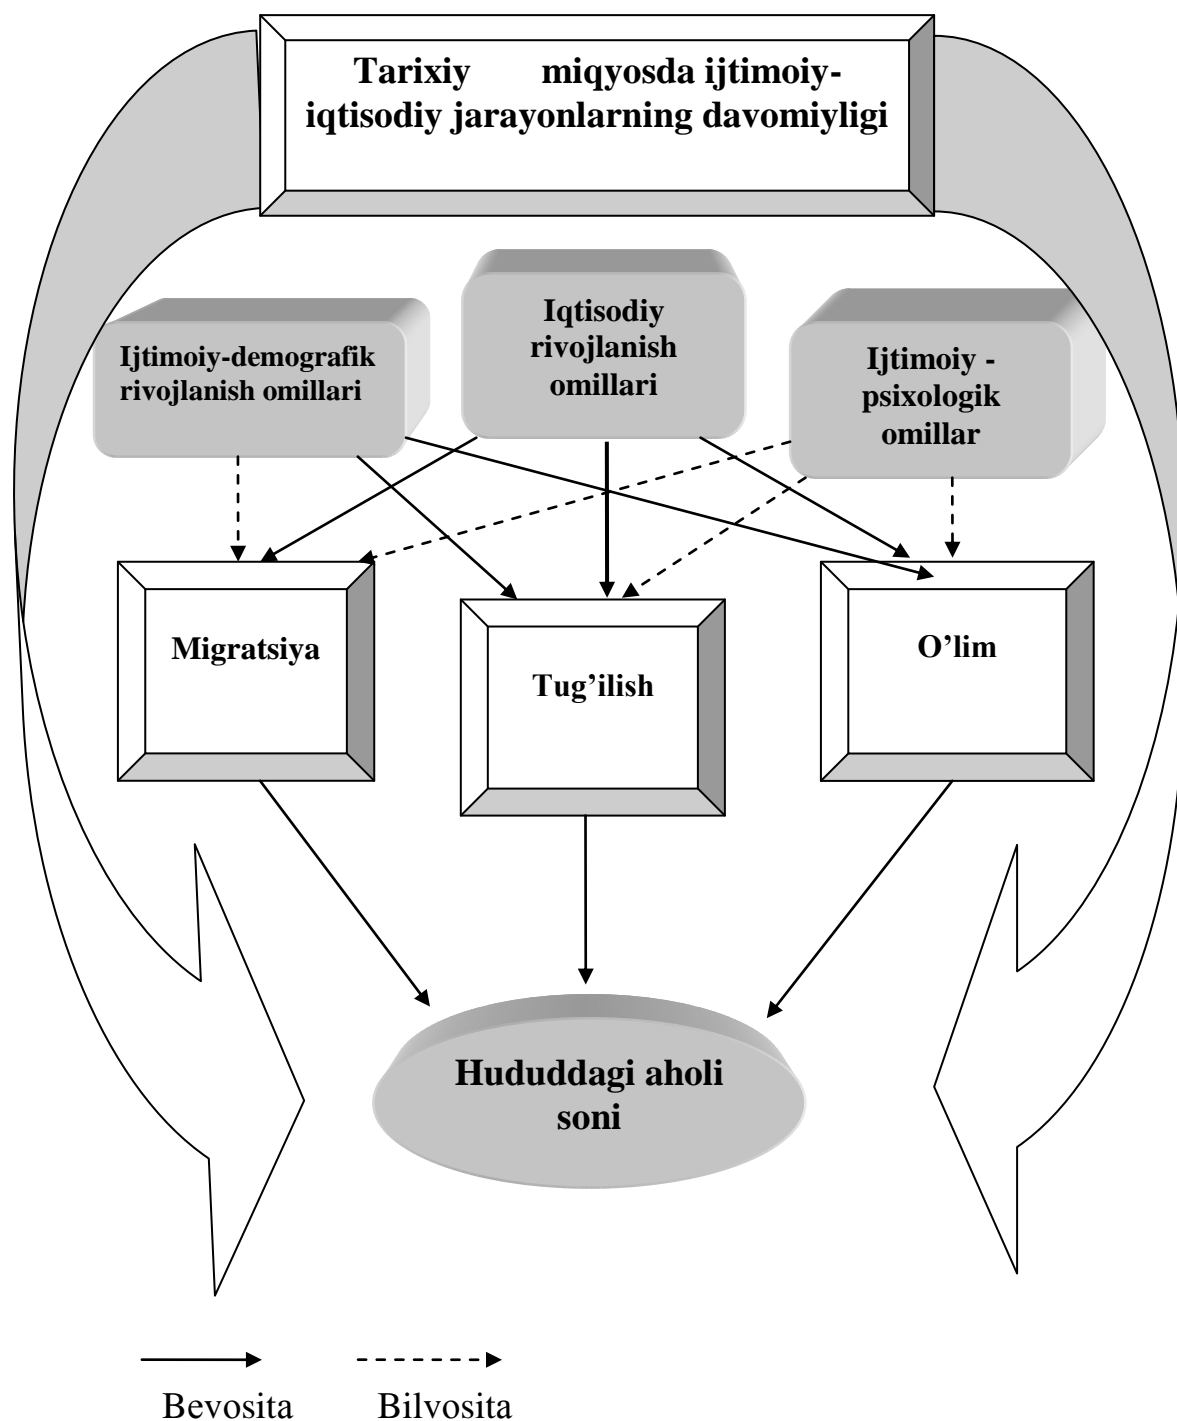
Tarixiy miqyosda ijtimoiy-iqtisodiy jarayonlarning davomiyligi

Ijtimoiy-demografik rivojlanish omillari

Iqtisodiy rivojlanish omillari

Ijtimoiy - psixologik omillar

Migratsiya

Tug'ilish

O'lim

Hududdagi aholi soni

Bevosita

Bilvosita